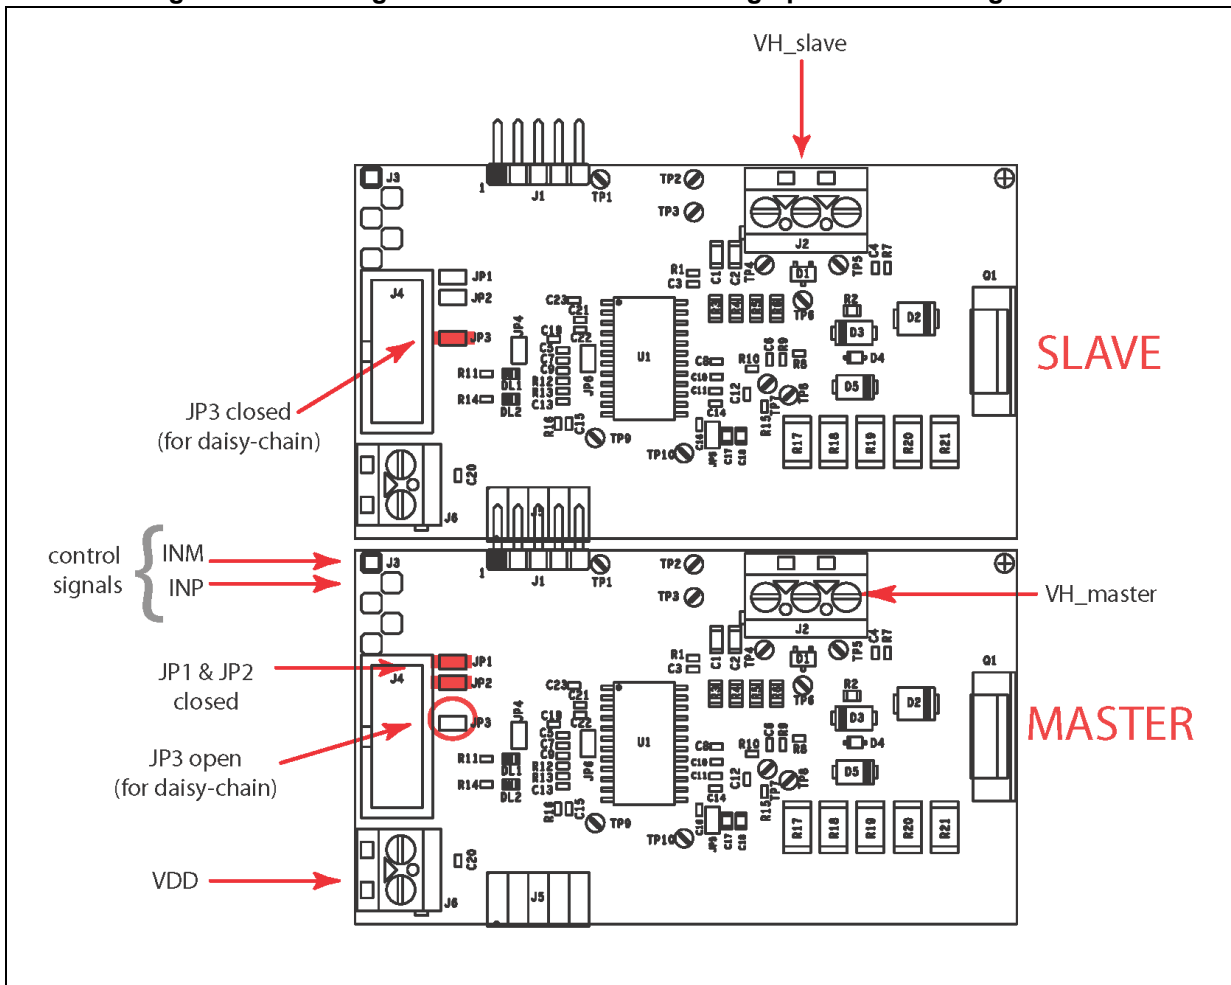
VH_slave

J3 1 J1 TP1 TP2 TP3 J2 TP4 TP5 C4 R7 D1 Q1 J4 JP1 JP2 JP3 JP4 C23 C21 C22 U1 R1 C3 C1 C2 TP6 R2 D2 D3 D4 D5 R10 R8 R9 C6 C8 C10 C11 C12 TP7 TP8 R11 DL1 R14 DL2 R12 R13 C13 C19 C5 C7 C9 JP6 R16 C15 TP9 TP10 C14 C16 C17 C18 R15 R17 R18 R19 R20 R21 J6 C20 J5

SLAVE

JP3 closed
(for daisy-chain)

control signals
INM
INP

VH_master

JP1 & JP2
closed

MASTER

JP3 open
(for daisy-chain)

VDD

J3 1 J1 TP1 TP2 TP3 J2 TP4 TP5 C4 R7 D1 Q1 J4 JP1 JP2 JP3 JP4 C23 C21 C22 U1 R1 C3 C1 C2 TP6 R2 D2 D3 D4 D5 R10 R8 R9 C6 C8 C10 C11 C12 TP7 TP8 R11 DL1 R14 DL2 R12 R13 C13 C19 C5 C7 C9 JP6 R16 C15 TP9 TP10 C14 C16 C17 C18 R15 R17 R18 R19 R20 R21 J6 C20 J5